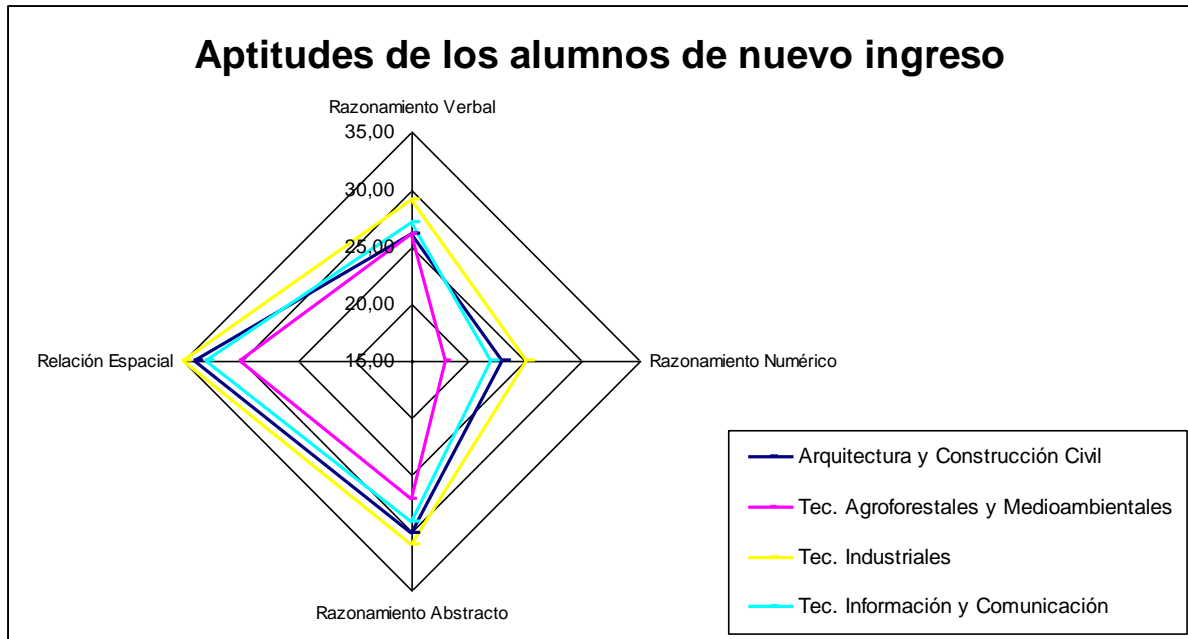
Aptitudes de los alumnos de nuevo ingreso

Razonamiento Verbal

35,00
30,00
25,00
20,00
15,00

Relación Espacial

Razonamiento Numérico

Razonamiento Abstracto

Arquitectura y Construcción Civil
Tec. Agroforestales y Medioambientales
Tec. Industriales
Tec. Información y Comunicación